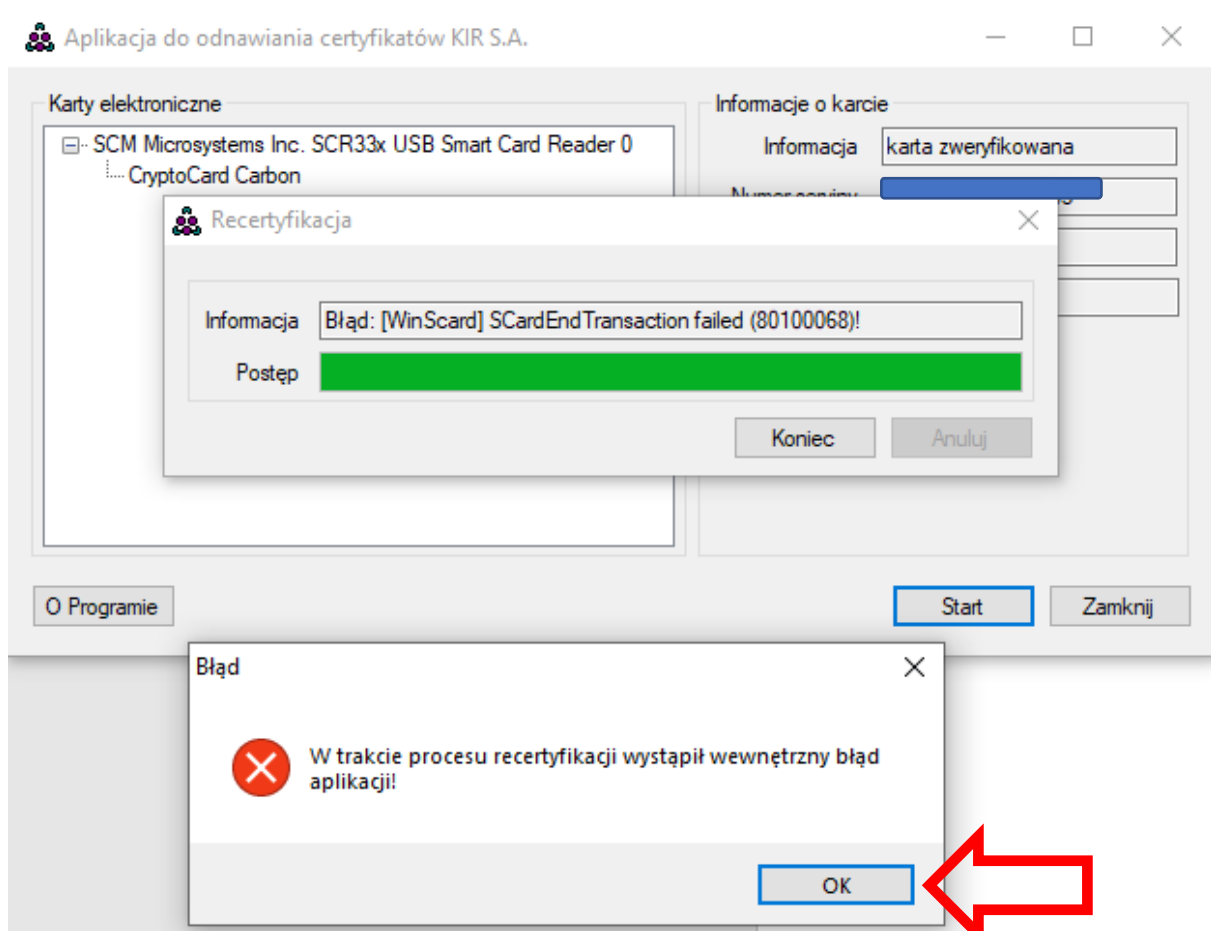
Aplikacja do odnawiania certyfikatów KIR S.A.

Karty elektroniczne

SCM Microsystems Inc. SCR33x USB Smart Card Reader 0
CryptoCard Carbon

Informacje o karcie

Informacja karta zweryfikowana

Numer seryjny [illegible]

Recertyfikacja

Informacja Błąd: [WinScard] SCardEndTransaction failed (80100068)!

Postęp

Koniec Anuluj

O Programie

Start Zamknij

Błąd

W trakcie procesu recertyfikacji wystąpił wewnętrzny błąd aplikacji!

OK